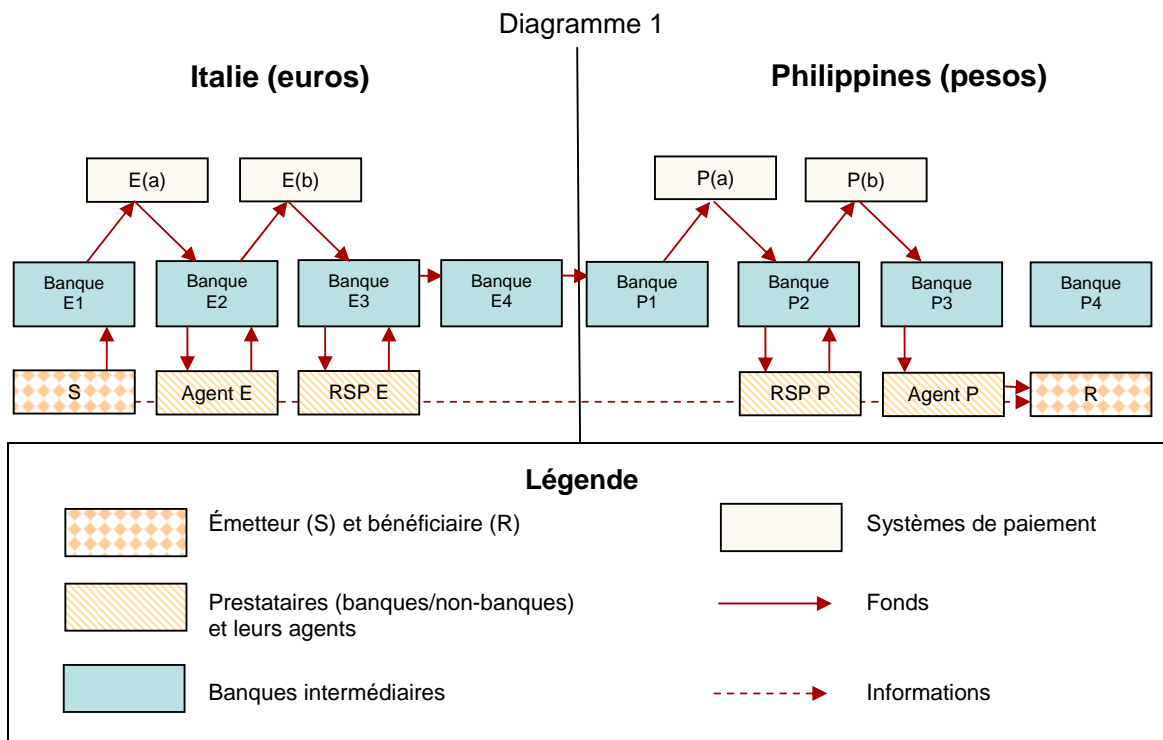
Diagramme 1

Italie (euros)

Philippines (pesos)

E(a)

E(b)

P(a)

P(b)

Banque E1

Banque E2

Banque E3

Banque E4

Banque P1

Banque P2

Banque P3

Banque P4

S

Agent E

RSP E

RSP P

Agent P

R

Légende

Émetteur (S) et bénéficiaire (R)

Systèmes de paiement

Prestataires (banques/non-banques) et leurs agents

Fonds

Banques intermédiaires

Informations